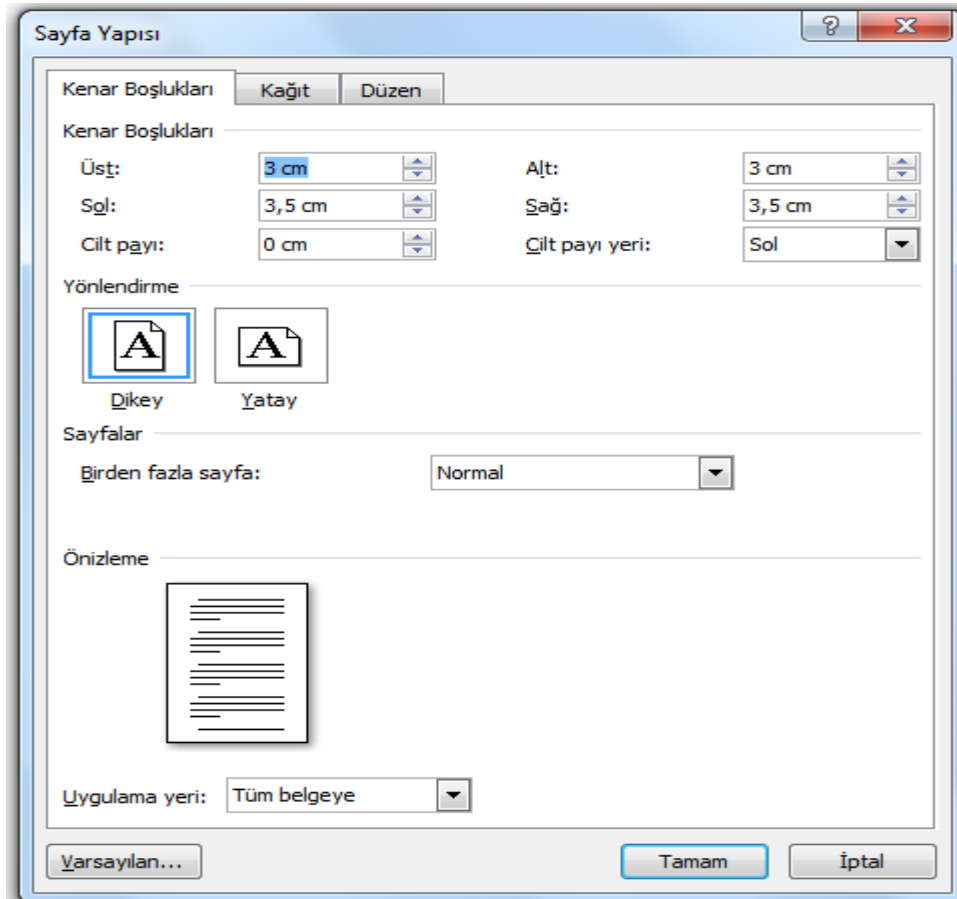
Sayfa Yapısı

?

X

Kenar Boşlukları | Kağıt | Düzen

Kenar Boşlukları

Üst: 3 cm

Alt: 3 cm

Sol: 3,5 cm

Sağ: 3,5 cm

Cilt payı: 0 cm

Cilt payı yeri: Sol

Yönlendirme

A

A

Dikey

Yatay

Sayfalar

Birden fazla sayfa: Normal

Önizleme

Uygulama yeri: Tüm belgeye

Varsayılan...

Tamam

İptal